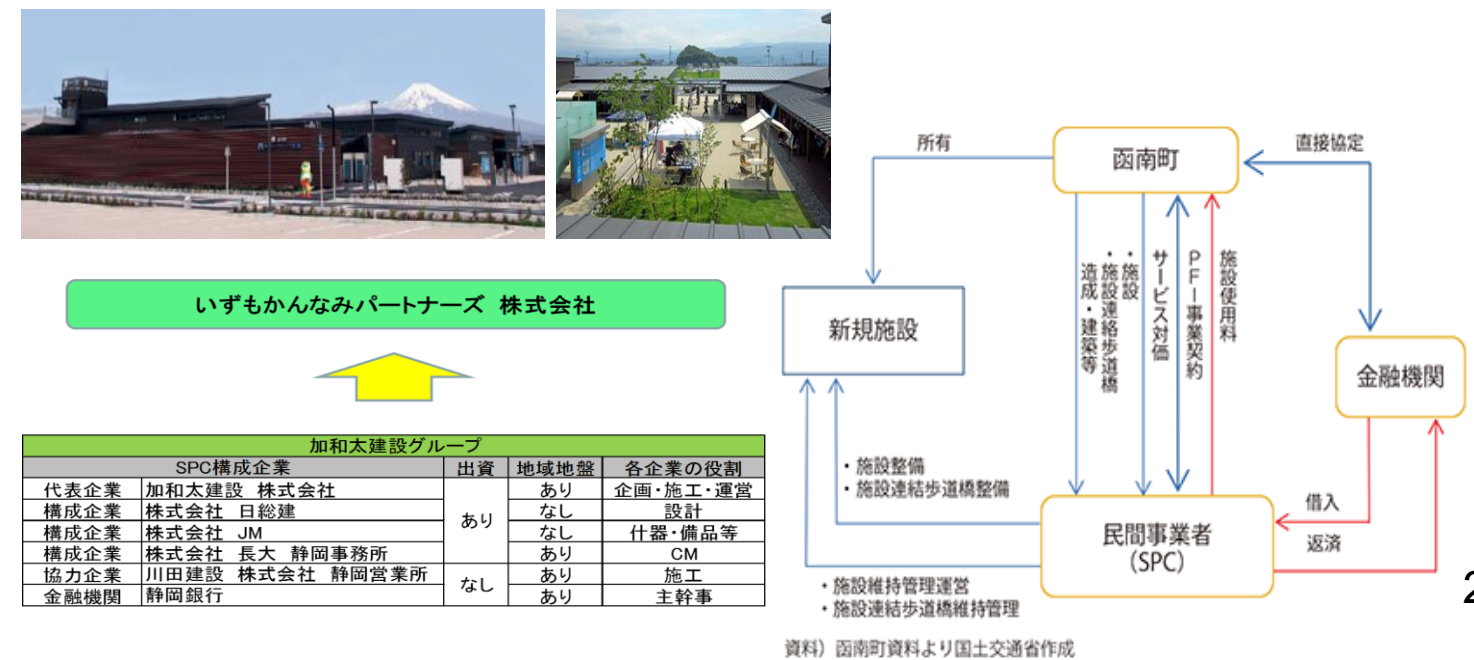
いずもかんなみパートナーズ　株式会社

| 加和太建設グループ | | | | |
|---|---|---|---|---|
| SPC構成企業 | | 出資 | 地域地盤 | 各企業の役割 |
| 代表企業 | 加和太建設　株式会社 | あり | あり | 企画・施工・運営 |
| 構成企業 | 株式会社　日総建 | | なし | 設計 |
| 構成企業 | 株式会社　JM | | なし | 什器・備品等 |
| 構成企業 | 株式会社　長大　静岡事務所 | | あり | CM |
| 協力企業 | 川田建設　株式会社　静岡営業所 | なし | あり | 施工 |
| 金融機関 | 静岡銀行 | | あり | 主幹事 |

所有

函南町

直接協定

新規施設

・施設
・施設連絡歩道橋
造成・建築等

サービス対価

PFI事業契約

施設使用料

金融機関

・施設整備
・施設連結歩道橋整備

借入

民間事業者
（SPC）

返済

・施設維持管理運営
・施設連結歩道橋維持管理

資料）函南町資料より国土交通省作成

2